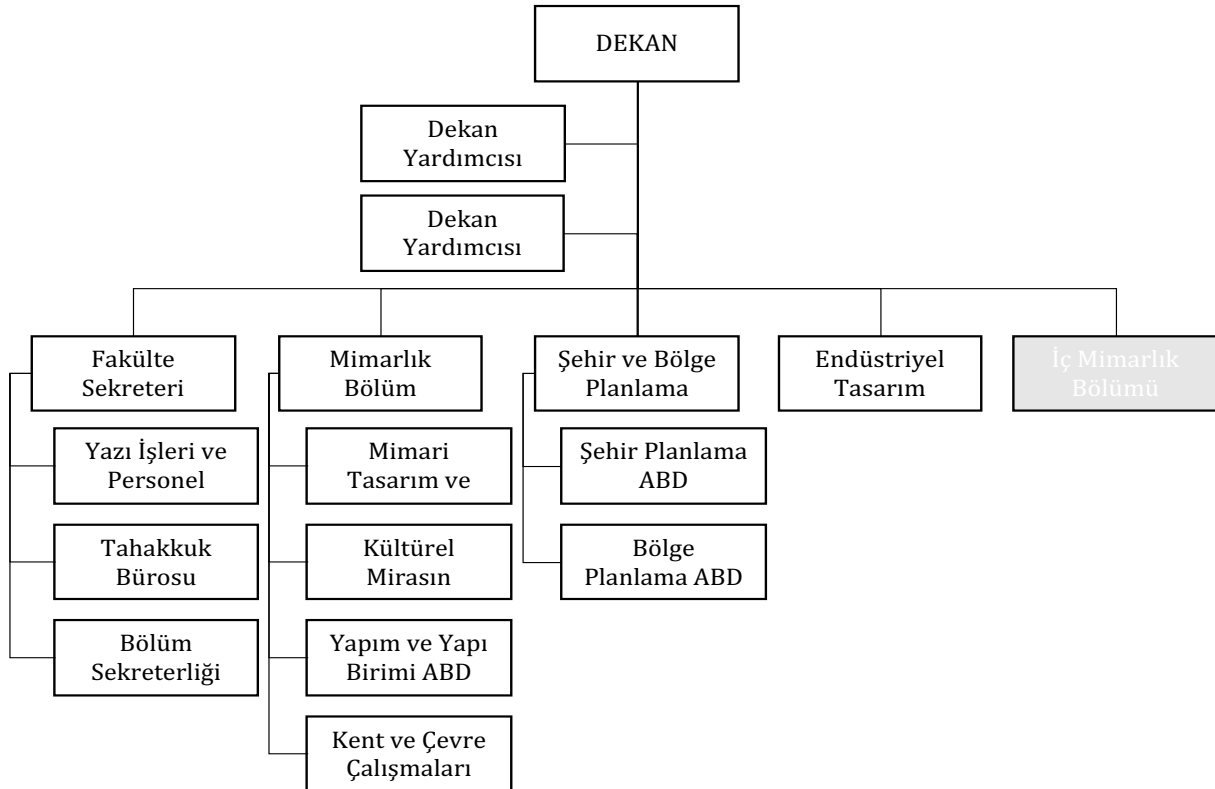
DEKAN

Dekan Yardımcısı

Dekan Yardımcısı

Fakülte Sekreteri

Yazı İşleri ve Personel

Tahakkuk Bürosu

Bölüm Sekreterliği

Mimarlık Bölüm

Mimari Tasarım ve

Kültürel Mirasın

Yapım ve Yapı Birimi ABD

Kent ve Çevre Çalışmaları

Şehir ve Bölge Planlama

Şehir Planlama ABD

Bölge Planlama ABD

Endüstriyel Tasarım

İç Mimarlık Bölümü